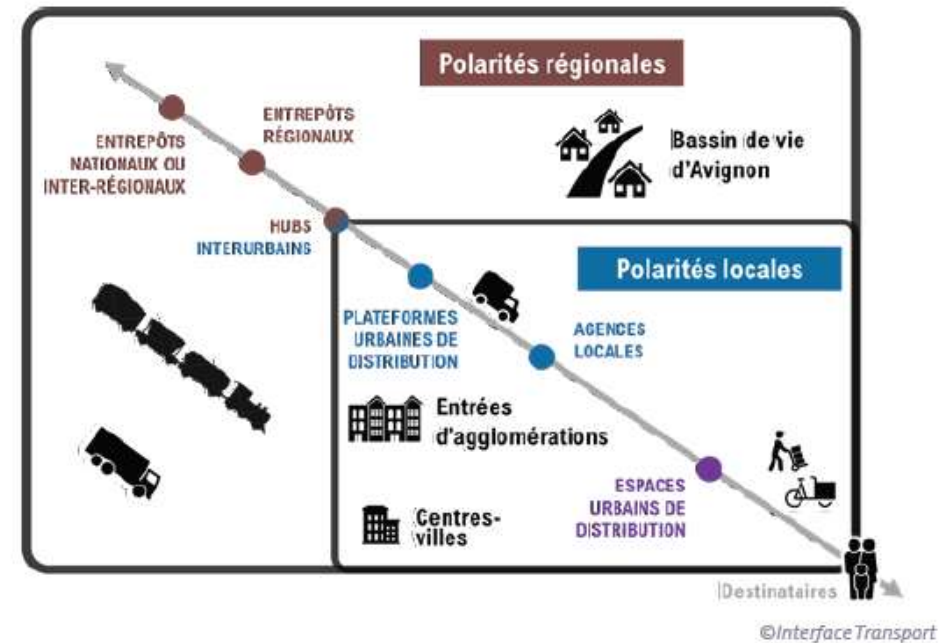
Polarités régionales

ENTREPÔTS NATIONAUX OU INTER-RÉGIONAUX

ENTREPÔTS RÉGIONAUX

Bassin de vie d'Avignon

HUBS INTERURBAINS

Polarités locales

PLATEFORMES URBAINES DE DISTRIBUTION

AGENCES LOCALES

Entrées d'agglomérations

ESPACES URBAINS DE DISTRIBUTION

Centres-villes

Destinataires

©Interface Transport